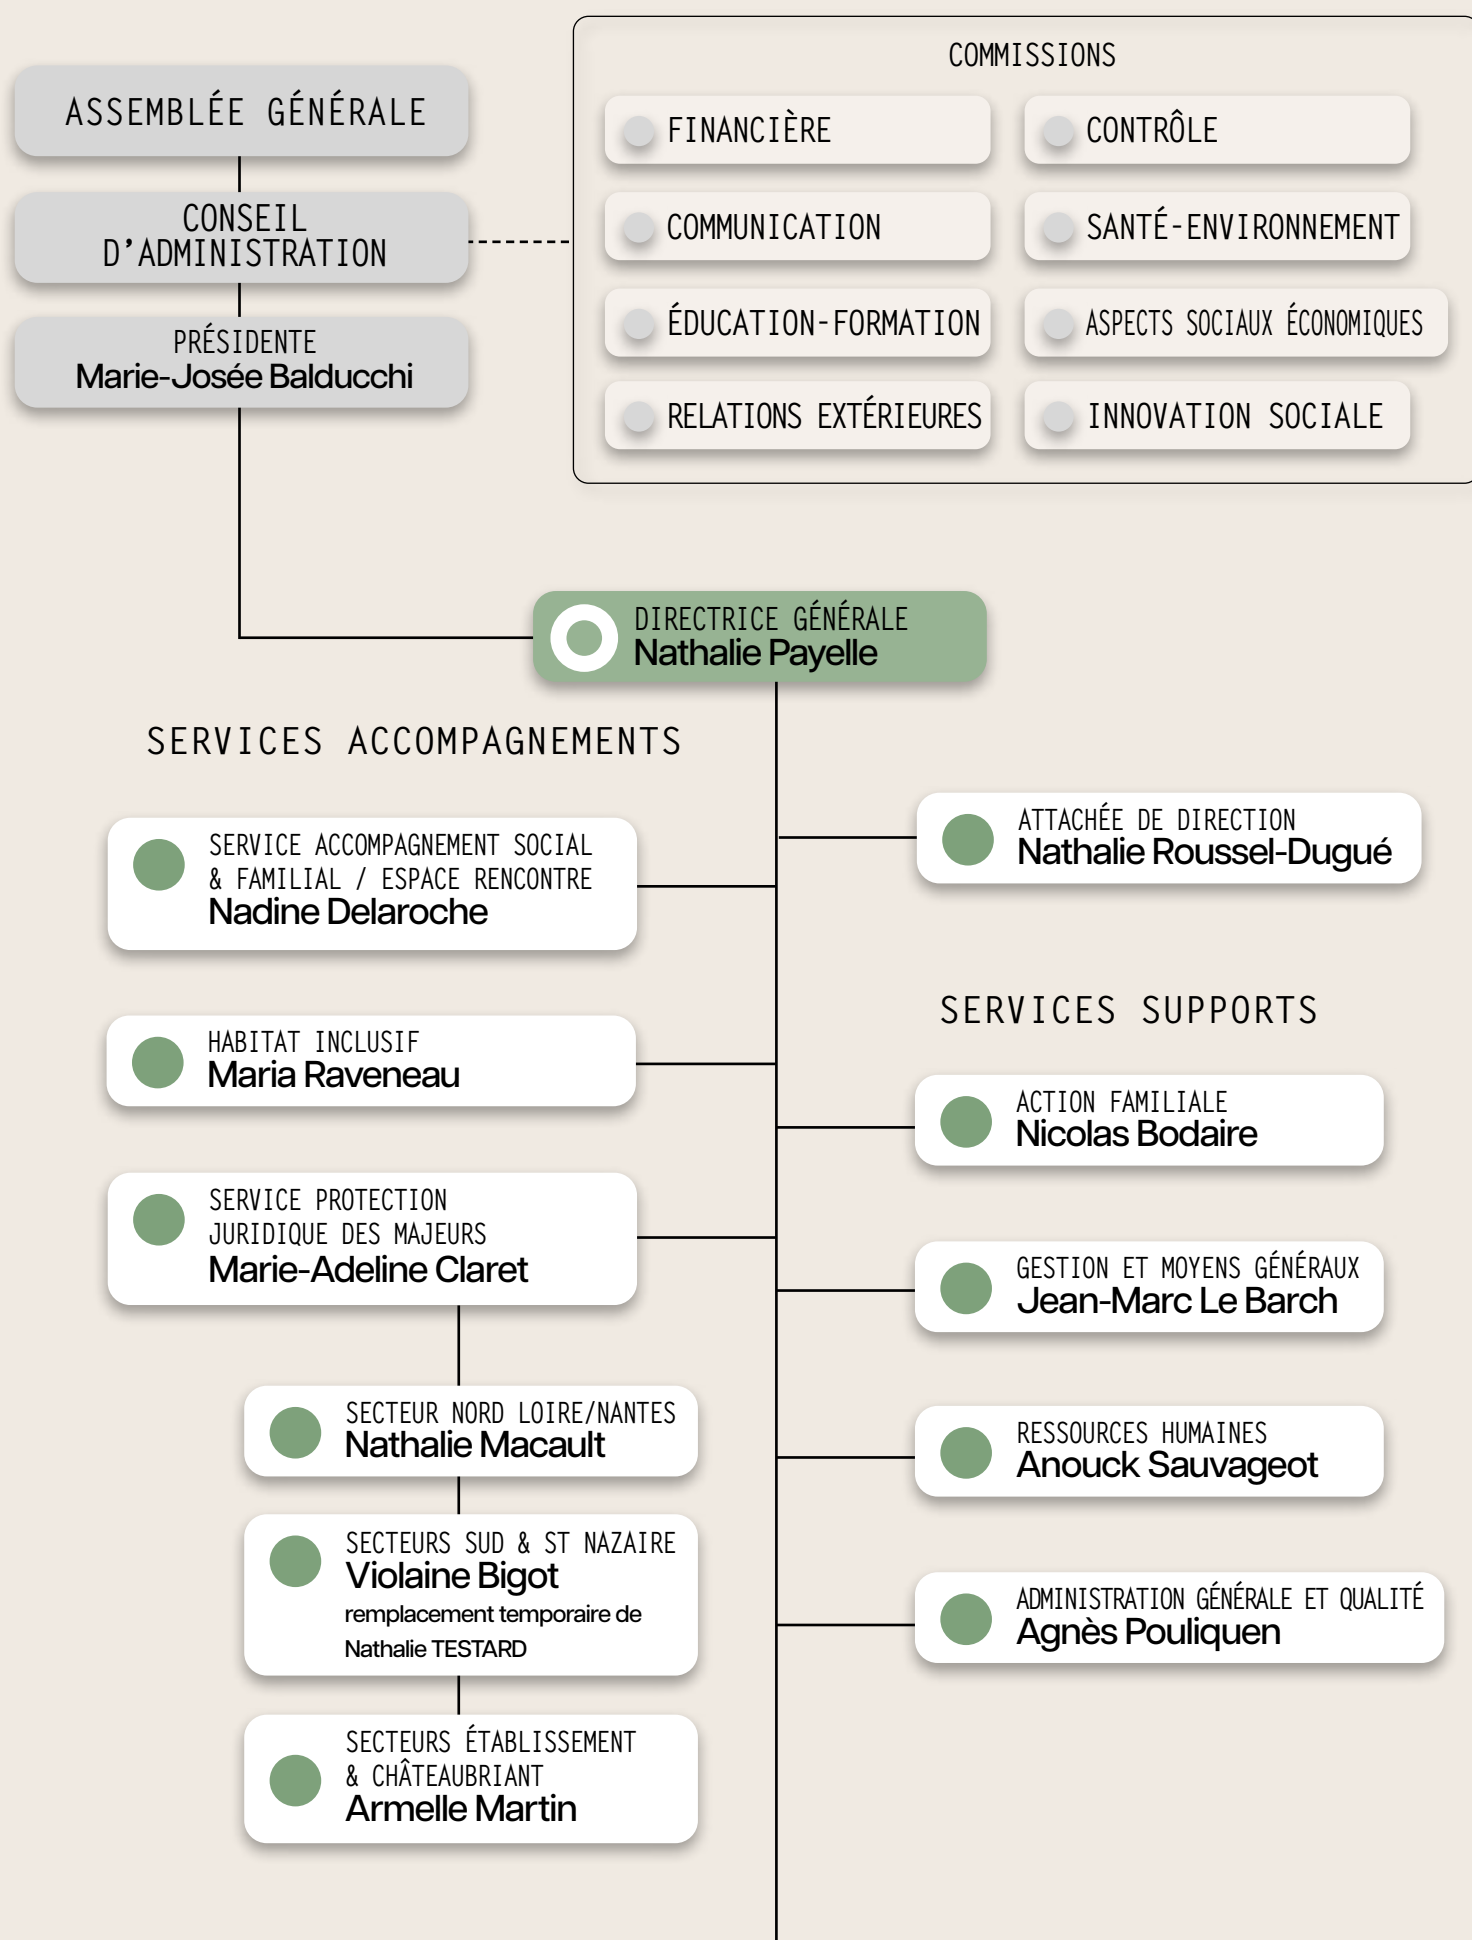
ASSEMBLÉE GÉNÉRALE

CONSEIL D'ADMINISTRATION

PRÉSIDENTE
Marie-Josée Balducchi

COMMISSIONS

FINANCIÈRE

CONTRÔLE

COMMUNICATION

SANTÉ-ENVIRONNEMENT

ÉDUCATION-FORMATION

ASPECTS SOCIAUX ÉCONOMIQUES

RELATIONS EXTÉRIEURES

INNOVATION SOCIALE

DIRECTRICE GÉNÉRALE
Nathalie Payelle

SERVICES ACCOMPAGNEMENTS

SERVICE ACCOMPAGNEMENT SOCIAL & FAMILIAL / ESPACE RENCONTRE
Nadine Delaroche

HABITAT INCLUSIF
Maria Raveneau

SERVICE PROTECTION JURIDIQUE DES MAJEURS
Marie-Adeline Claret

SECTEUR NORD LOIRE/NANTES
Nathalie Macault

SECTEURS SUD & ST NAZAIRE
Violaine Bigot
remplacement temporaire de Nathalie TESTARD

SECTEURS ÉTABLISSEMENT & CHÂTEAUBRIANT
Armelle Martin

ATTACHÉE DE DIRECTION
Nathalie Roussel-Dugué

SERVICES SUPPORTS

ACTION FAMILIALE
Nicolas Bodaire

GESTION ET MOYENS GÉNÉRAUX
Jean-Marc Le Barch

RESSOURCES HUMAINES
Anouck Sauvageot

ADMINISTRATION GÉNÉRALE ET QUALITÉ
Agnès Pouliquen